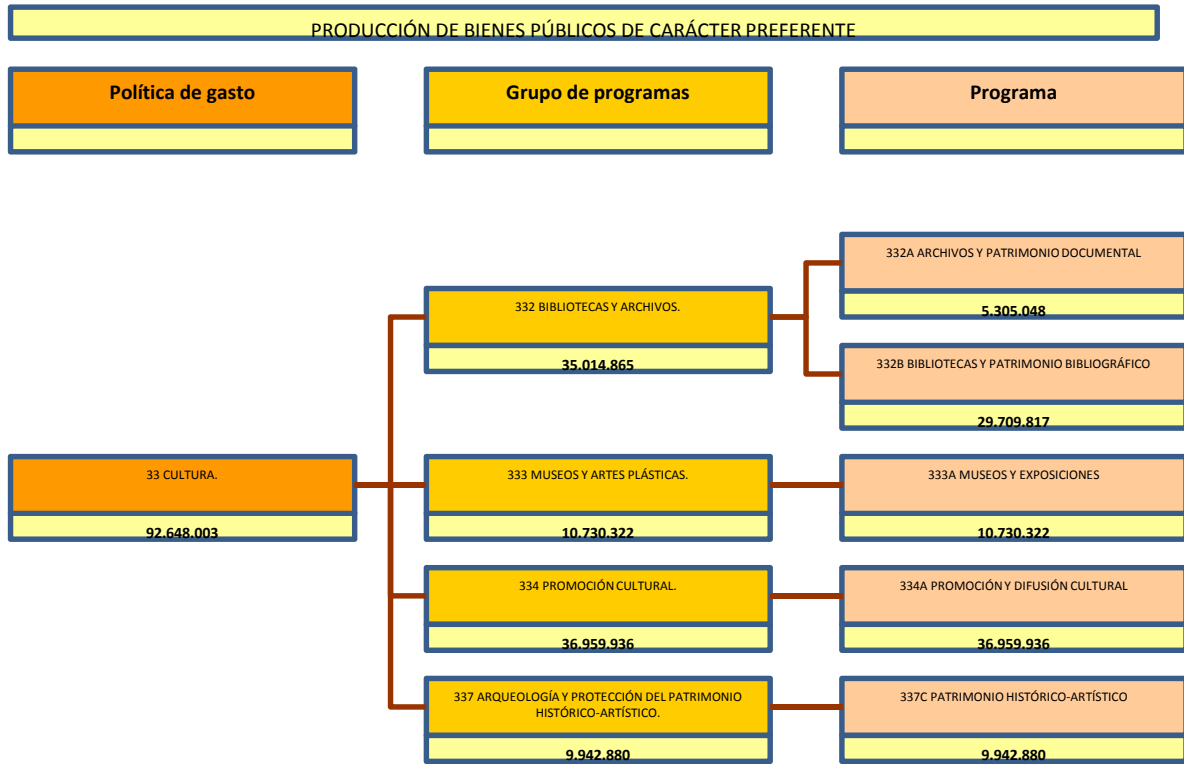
PRODUCCIÓN DE BIENES PÚBLICOS DE CARÁCTER PREFERENTE

Política de gasto

Grupo de programas

Programa

332A ARCHIVOS Y PATRIMONIO DOCUMENTAL
5.305.048

332 BIBLIOTECAS Y ARCHIVOS.
35.014.865

332B BIBLIOTECAS Y PATRIMONIO BIBLIOGRÁFICO
29.709.817

33 CULTURA.
92.648.003

333 MUSEOS Y ARTES PLÁSTICAS.
10.730.322

333A MUSEOS Y EXPOSICIONES
10.730.322

334 PROMOCIÓN CULTURAL.
36.959.936

334A PROMOCIÓN Y DIFUSIÓN CULTURAL
36.959.936

337 ARQUEOLOGÍA Y PROTECCIÓN DEL PATRIMONIO HISTÓRICO-ARTÍSTICO.
9.942.880

337C PATRIMONIO HISTÓRICO-ARTÍSTICO
9.942.880